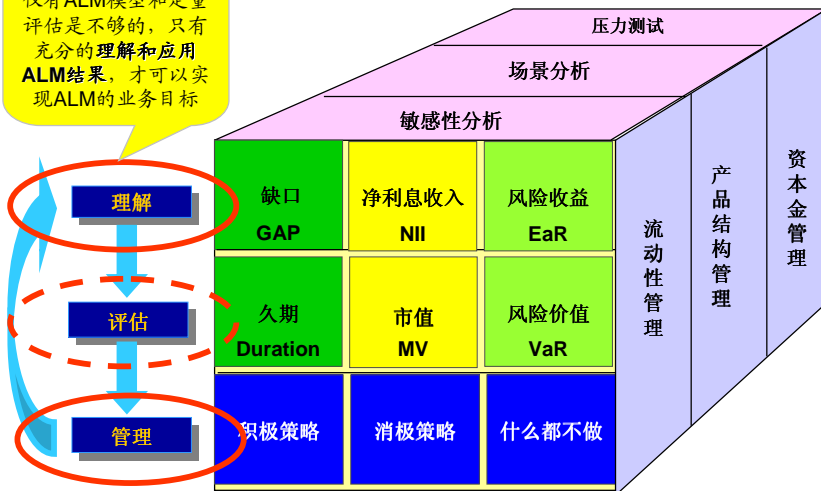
仅有ALM模型和定量评估是不够的，只有充分的理解和应用ALM结果，才可以实现ALM的业务目标

理解

评估

管理

压力测试

场景分析

敏感性分析

| 缺口 GAP | 净利息收入 NII | 风险收益 EaR |
|---|---|---|
| 久期 Duration | 市值 MV | 风险价值 VaR |
| 积极策略 | 消极策略 | 什么都不做 |

流动性管理

产品结构管理

资本金管理